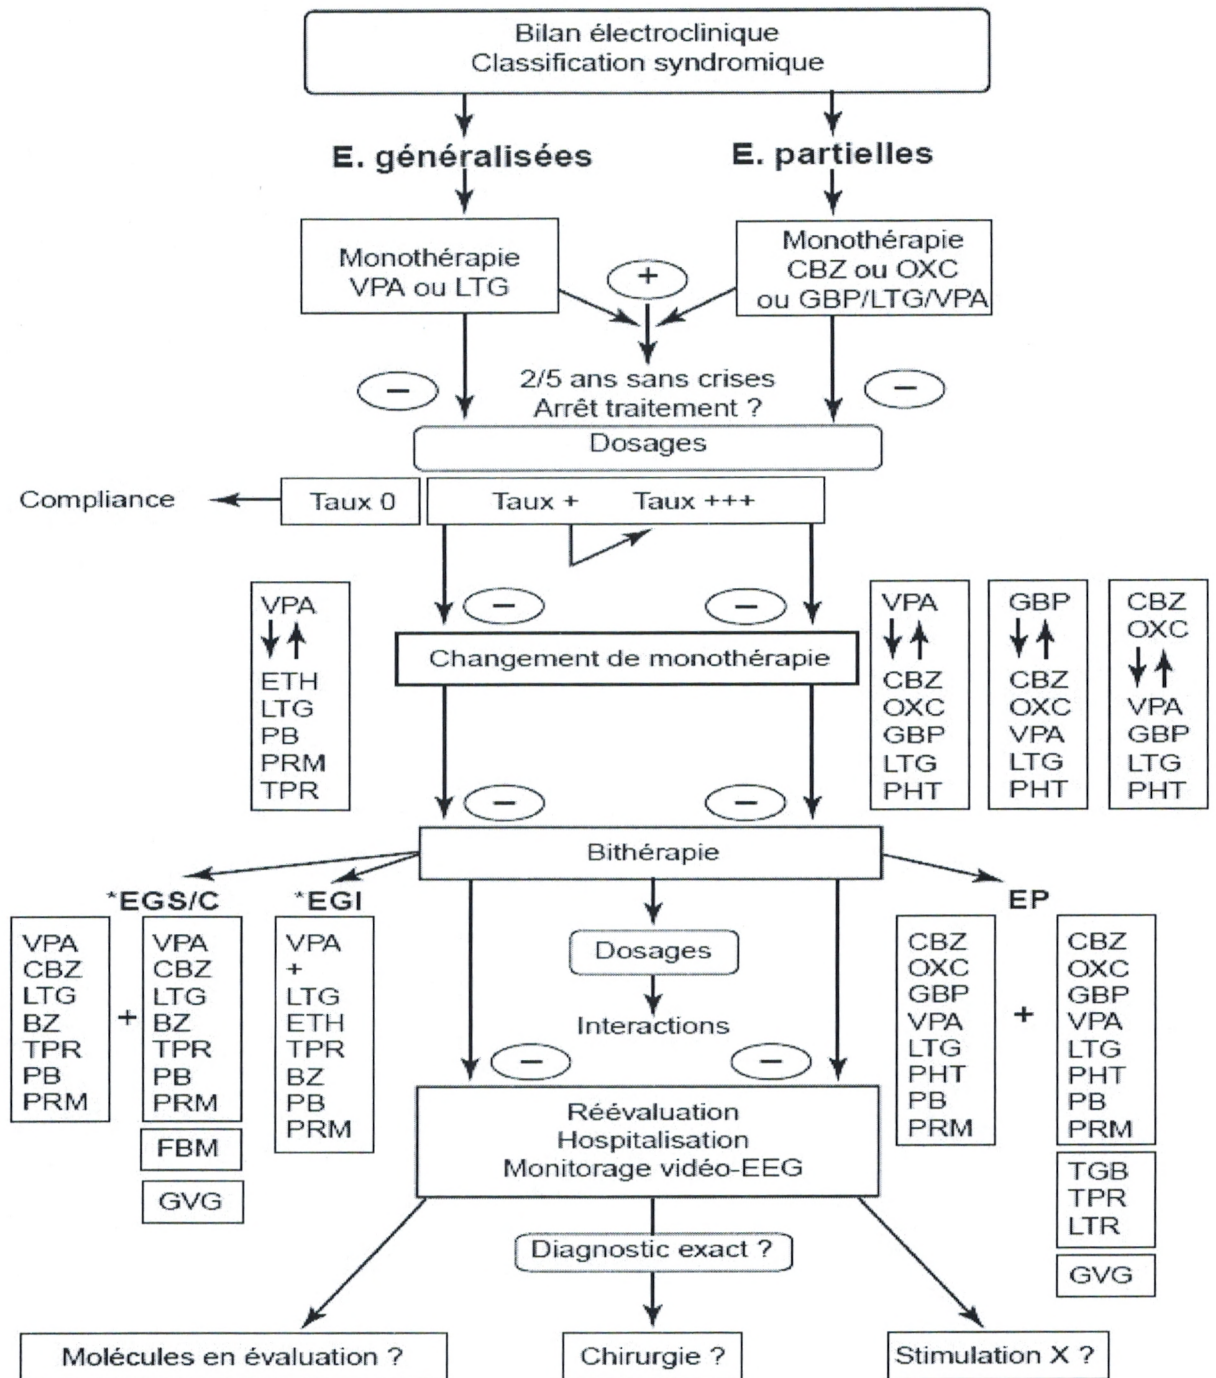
Bilan électroclinique
Classification syndromique

E. généralisées

E. partielles

Monothérapie
VPA ou LTG

+

Monothérapie
CBZ ou OXC
ou GBP/LTG/VPA

−

2/5 ans sans crises
Arrêt traitement ?

−

Dosages

Compliance

Taux 0

Taux +

Taux +++

VPA
↓↑
ETH
LTG
PB
PRM
TPR

−

−

Changement de monothérapie

VPA
↓↑
CBZ
OXC
GBP
LTG
PHT

GBP
↓↑
CBZ
OXC
VPA
LTG
PHT

CBZ
OXC
↓↑
VPA
GBP
LTG
PHT

−

−

Bithérapie

*EGS/C

*EGI

EP

VPA
CBZ
LTG
BZ
TPR
PB
PRM

+

VPA
CBZ
LTG
BZ
TPR
PB
PRM

FBM

GVG

VPA
+
LTG
ETH
TPR
BZ
PB
PRM

Dosages

Interactions

−

−

CBZ
OXC
GBP
VPA
LTG
PHT
PB
PRM

+

CBZ
OXC
GBP
VPA
LTG
PHT
PB
PRM

TGB
TPR
LTR

GVG

Réévaluation
Hospitalisation
Monitorage vidéo-EEG

Diagnostic exact ?

Molécules en évaluation ?

Chirurgie ?

Stimulation X ?